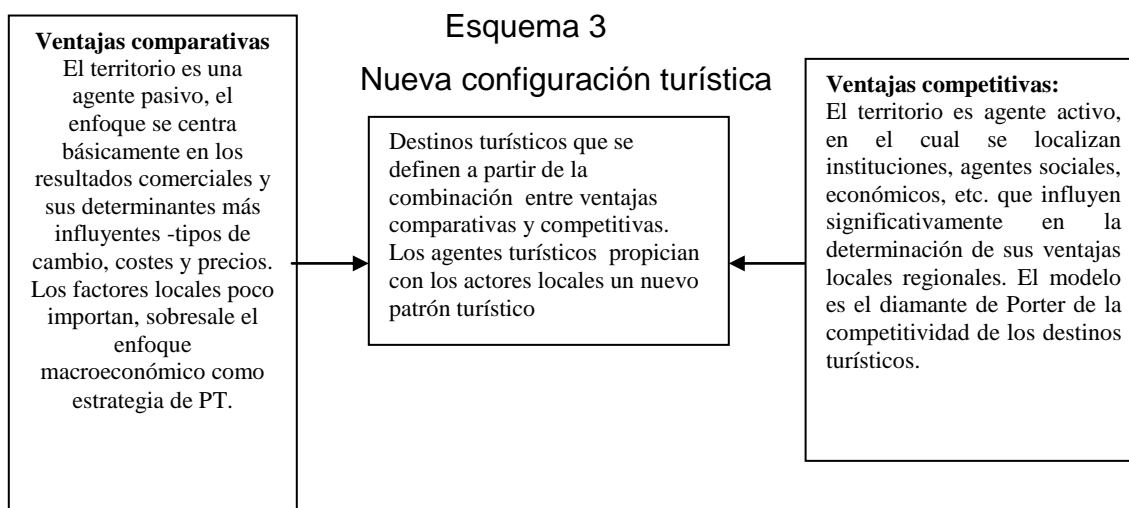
Esquema 3

Nueva configuración turística

**Ventajas comparativas**
El territorio es una agente pasivo, el enfoque se centra básicamente en los resultados comerciales y sus determinantes más influyentes -tipos de cambio, costes y precios. Los factores locales poco importan, sobresale el enfoque macroeconómico como estrategia de PT.

Destinos turísticos que se definen a partir de la combinación entre ventajas comparativas y competitivas. Los agentes turísticos propician con los actores locales un nuevo patrón turístico

**Ventajas competitivas:**
El territorio es agente activo, en el cual se localizan instituciones, agentes sociales, económicos, etc. que influyen significativamente en la determinación de sus ventajas locales regionales. El modelo es el diamante de Porter de la competitividad de los destinos turísticos.